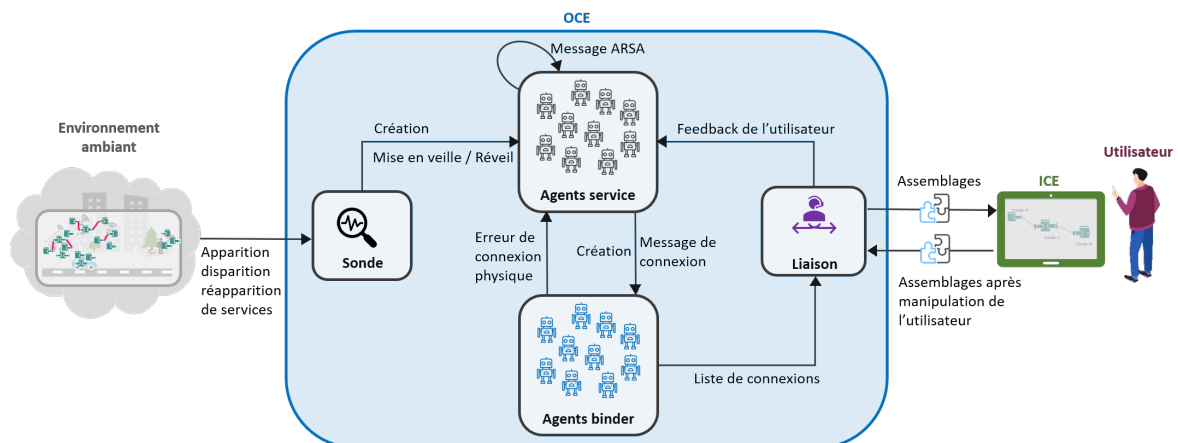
OCE

Message ARSA

Environnement ambiant

Création

Mise en veille / Réveil

Agents service

Feedback de l'utilisateur

Utilisateur

ICE

Assemblages

Apparition disparition réapparition de services

Sonde

Erreur de connexion physique

Création

Message de connexion

Liaison

Assemblages après manipulation de l'utilisateur

Liste de connexions

Agents binder